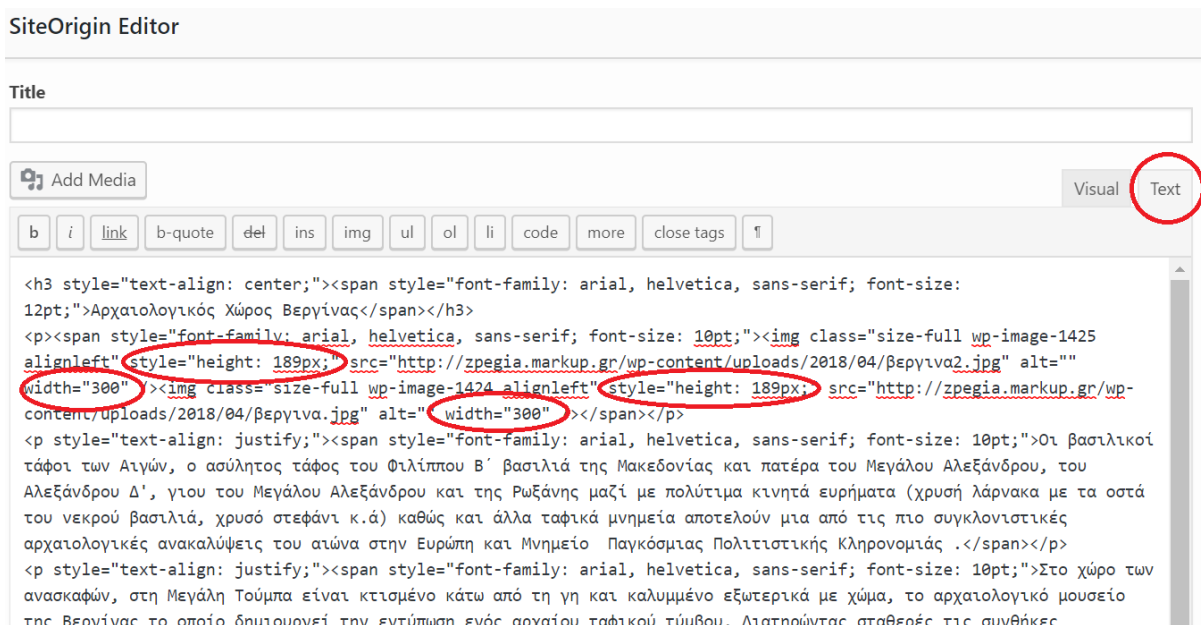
SiteOrigin Editor

Title

Add Media

Visual Text

b i link b-quote del ins img ul ol li code more close tags ¶

<h3 style="text-align: center;"><span style="font-family: arial, helvetica, sans-serif; font-size: 12pt;">Αρχαιολογικός Χώρος Βεργίνας</span></h3>
<p><span style="font-family: arial, helvetica, sans-serif; font-size: 10pt;"><img class="size-full wp-image-1425 alignleft" style="height: 189px;" src="http://zpegia.markup.gr/wp-content/uploads/2018/04/βεργινα2.jpg" alt="" width="300" /><img class="size-full wp-image-1424 alignleft" style="height: 189px;" src="http://zpegia.markup.gr/wp-content/uploads/2018/04/βεργινα.jpg" alt="" width="300" /></span></p>
<p style="text-align: justify;"><span style="font-family: arial, helvetica, sans-serif; font-size: 10pt;">Οι βασιλικοί τάφοι των Αιγών, ο ασύλητος τάφος του Φιλίππου Β΄ βασιλιά της Μακεδονίας και πατέρα του Μεγάλου Αλεξάνδρου, του Αλεξάνδρου Δ', γιου του Μεγάλου Αλεξάνδρου και της Ρωξάνης μαζί με πολύτιμα κινητά ευρήματα (χρυσή λάρνακα με τα οστά του νεκρού βασιλιά, χρυσό στεφάνι κ.ά) καθώς και άλλα ταφικά μνημεία αποτελούν μια από τις πιο συγκλονιστικές αρχαιολογικές ανακαλύψεις του αιώνα στην Ευρώπη και Μνημείο Παγκόσμιας Πολιτιστικής Κληρονομιάς .</span></p>
<p style="text-align: justify;"><span style="font-family: arial, helvetica, sans-serif; font-size: 10pt;">Στο χώρο των ανασκαφών, στη Μεγάλη Τούμπα είναι κτισμένο κάτω από τη γη και καλυμμένο εξωτερικά με χώμα, το αρχαιολογικό μουσείο της Βεργίνας το οποίο δημιουργεί την εντύπωση ενός αρχαίου ταφικού τύμβου. Διατηρώντας σταθερές τις συνθήκες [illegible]